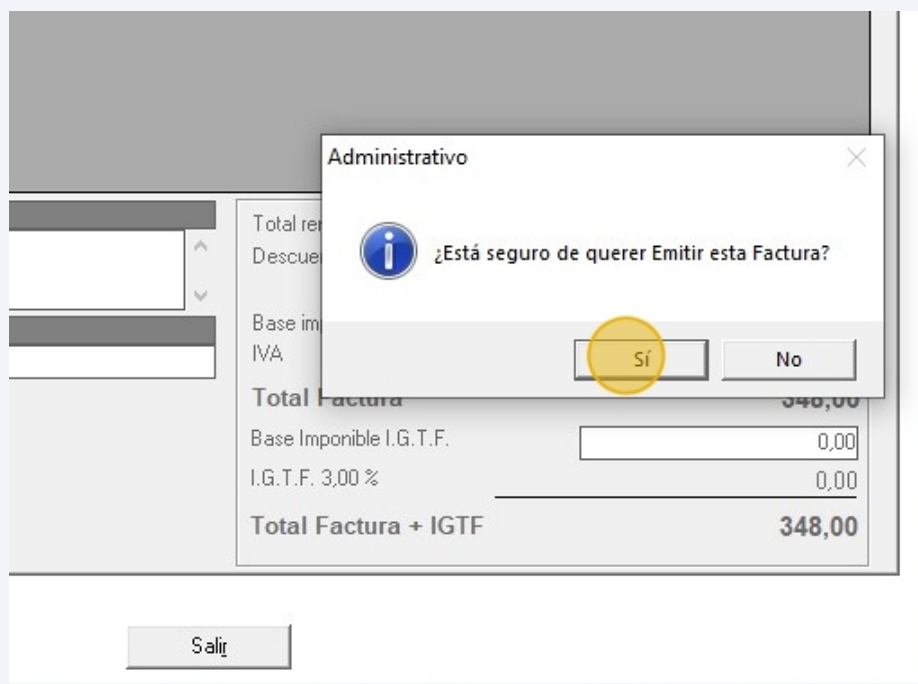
Total re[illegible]
Descue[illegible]
Base im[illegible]
IVA
Total Factura
348,00

Administrativo
¿Está seguro de querer Emitir esta Factura?
Sí
No

Base Imponible I.G.T.F.
0,00
I.G.T.F. 3,00 %
0,00
Total Factura + IGTF
348,00

Salir